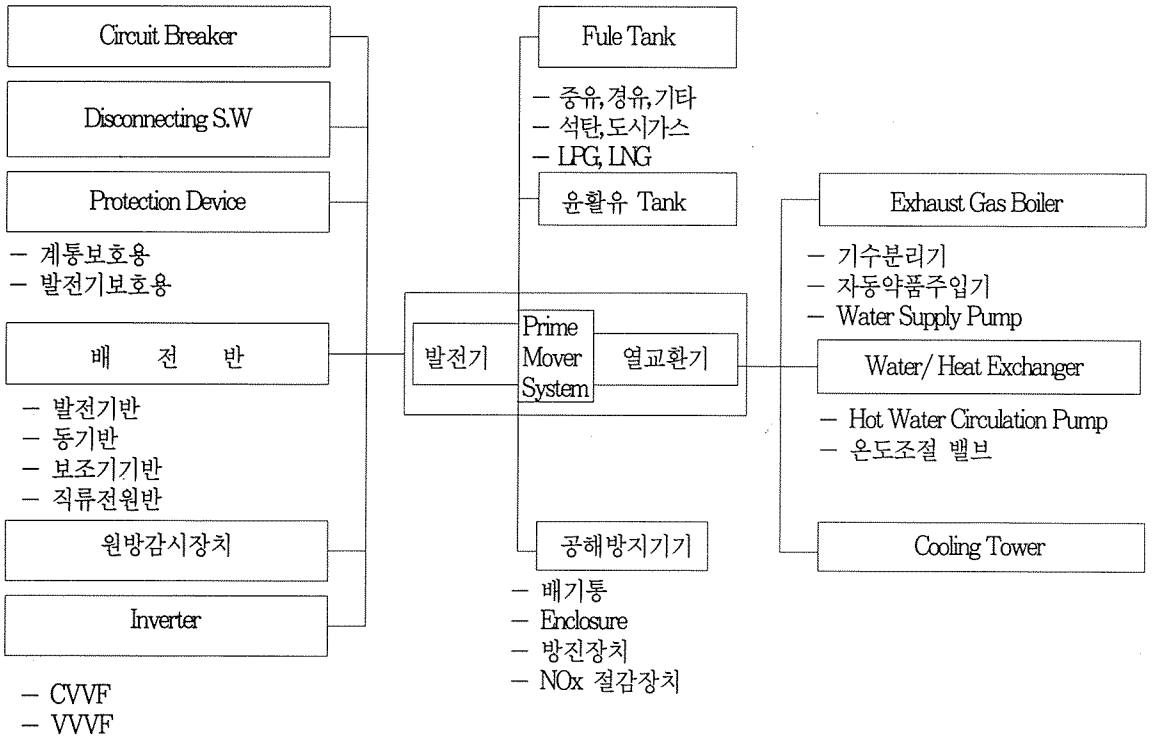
Circuit Breaker

Disconnecting S.W

Protection Device

– 계통보호용
– 발전기보호용

배 전 반

– 발전기반
– 동기반
– 보조기기반
– 직류전원반

원방감시장치

Inverter

– CVVF
– VVVF

Fule Tank

– 중유,경유,기타
– 석탄,도시가스
– LPG, LNG

윤활유 Tank

발전기

Prime Mover System

열교환기

공해방지기기

– 배기통
– Enclosure
– 방진장치
– NOx 절감장치

Exhaust Gas Boiler

– 기수분리기
– 자동약품주입기
– Water Supply Pump

Water/ Heat Exchanger

– Hot Water Circulation Pump
– 온도조절 밸브

Cooling Tower